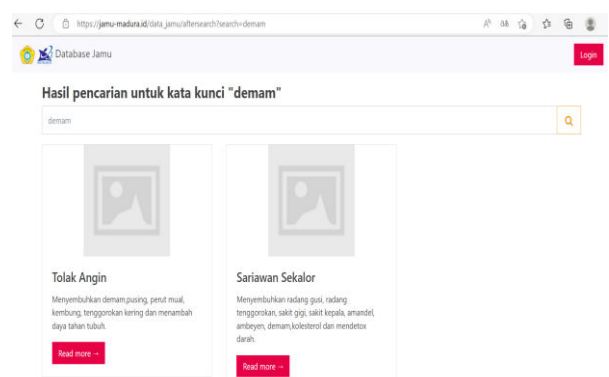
https://jamu-madura.id/data_jamu/aftersearch?search=demam

Database Jamu

Login

Hasil pencarian untuk kata kunci "demam"

demam

Tolak Angin

Menyembuhkan demam,pusing, perut mual, kembung, tenggorokan kering dan menambah daya tahan tubuh.

Read more →

Sariawan Sekalor

Menyembuhkan radang gusi, radang tenggorokan, sakit gigi, sakit kepala, amandel, ambeyen, demam,kolesterol dan mendetox darah.

Read more →